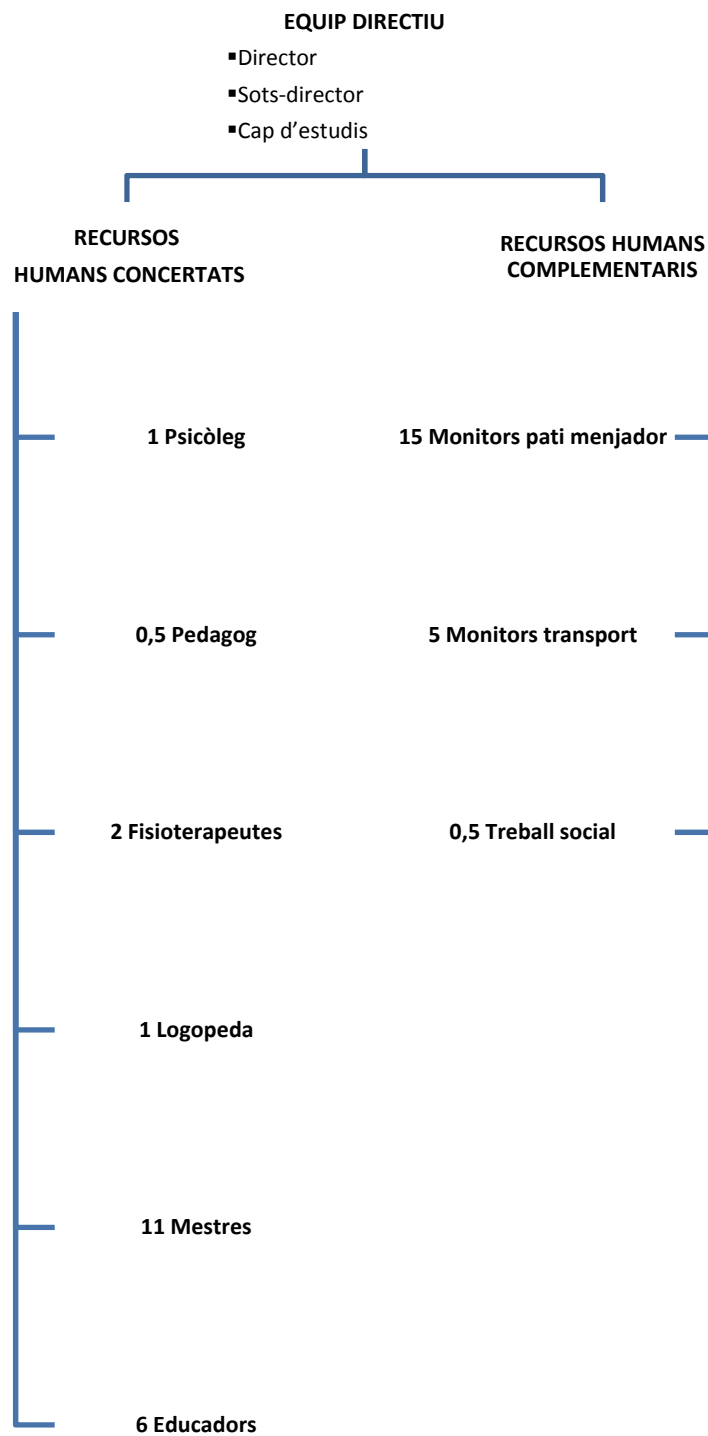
EQUIP DIRECTIU

▪Director
▪Sots-director
▪Cap d'estudis

RECURSOS HUMANS CONCERTATS

1 Psicòleg

0,5 Pedagog

2 Fisioterapeutes

1 Logopeda

11 Mestres

6 Educadors

RECURSOS HUMANS COMPLEMENTARIS

15 Monitors pati menjador

5 Monitors transport

0,5 Treball social